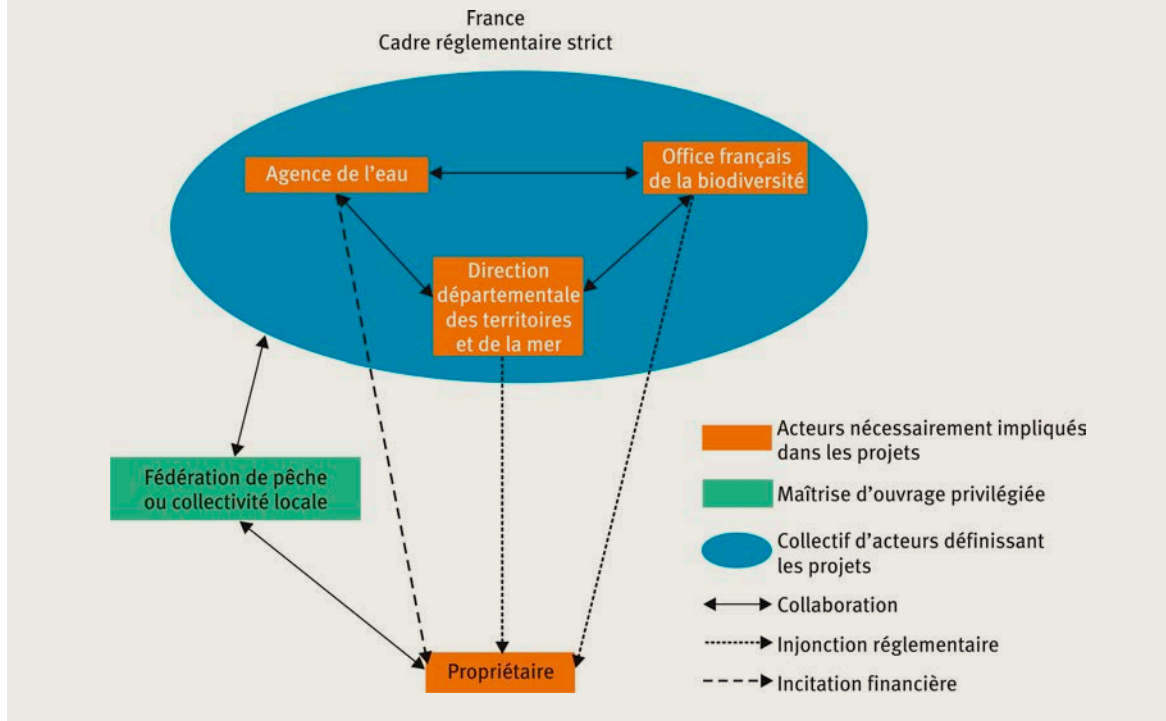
France
Cadre réglementaire strict

Agence de l'eau

Office français de la biodiversité

Direction départementale des territoires et de la mer

Fédération de pêche ou collectivité locale

Propriétaire

Acteurs nécessairement impliqués dans les projets

Maîtrise d'ouvrage privilégiée

Collectif d'acteurs définissant les projets

Collaboration

Injonction réglementaire

Incitation financière